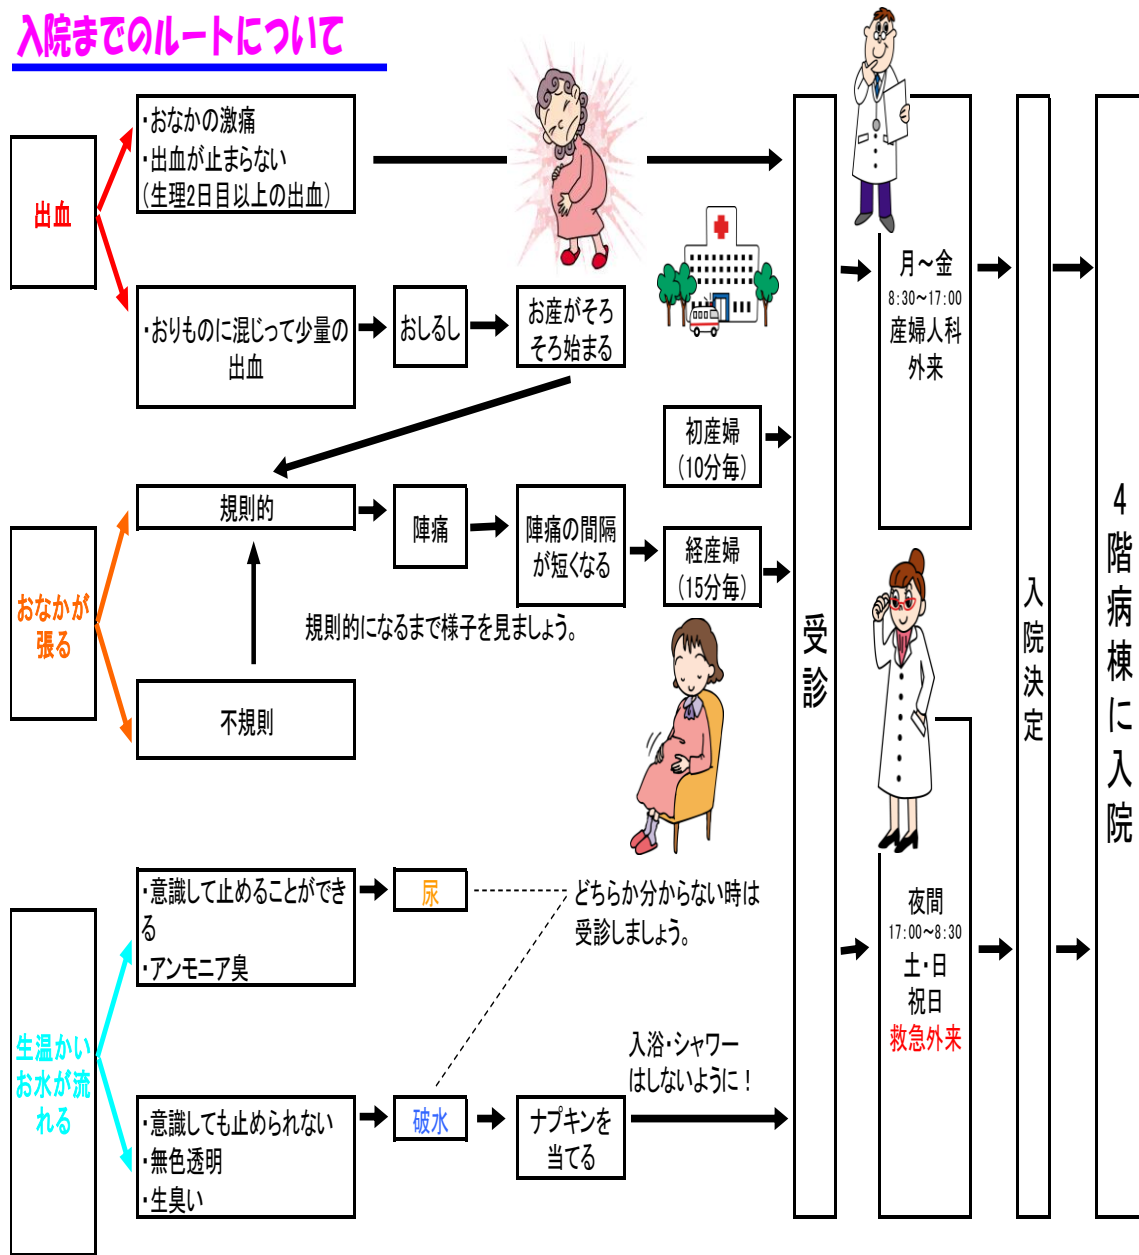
入院までのルートについて

出血

・おなかの激痛
・出血が止まらない
（生理2日目以上の出血）

・おりものに混じって少量の出血

おしるし

お産がそろそろ始まる

おなかが張る

規則的

陣痛

陣痛の間隔が短くなる

初産婦
（10分毎）

経産婦
（15分毎）

規則的になるまで様子を見ましょう。

不規則

生温かいお水が流れる

・意識して止めることができる
・アンモニア臭

尿

どちらか分からない時は受診しましょう。

・意識しても止められない
・無色透明
・生臭い

破水

ナプキンを当てる

入浴・シャワーはしないように！

受診

月～金
8:30～17:00
産婦人科
外来

夜間
17:00～8:30
土・日
祝日
救急外来

入院決定

4階病棟に入院